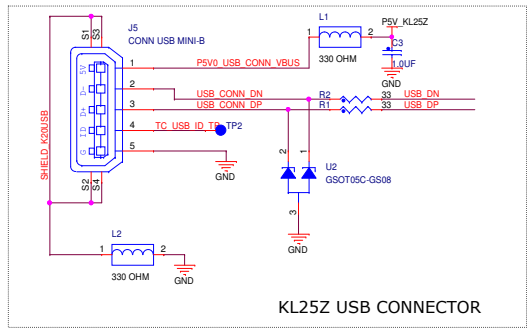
J5
CONN USB MINI-B
S1 S3
5V D- D+ ID G
S2 S4
SHIELD_K20USB
1 P5V0_USB_CONN_VBUS
2 USB_CONN_DN
3 USB_CONN_DP
4 TC_USB_ID_TP TP2
5
GND
L1
1 2
330 OHM
P5V_KL25Z
C3
1.0UF
GND
R2 33 USB_DN
R1 33 USB_DP
2 1
U2
GSOT05C-GS08
3
GND
L2
1 2
330 OHM
GND
KL25Z USB CONNECTOR